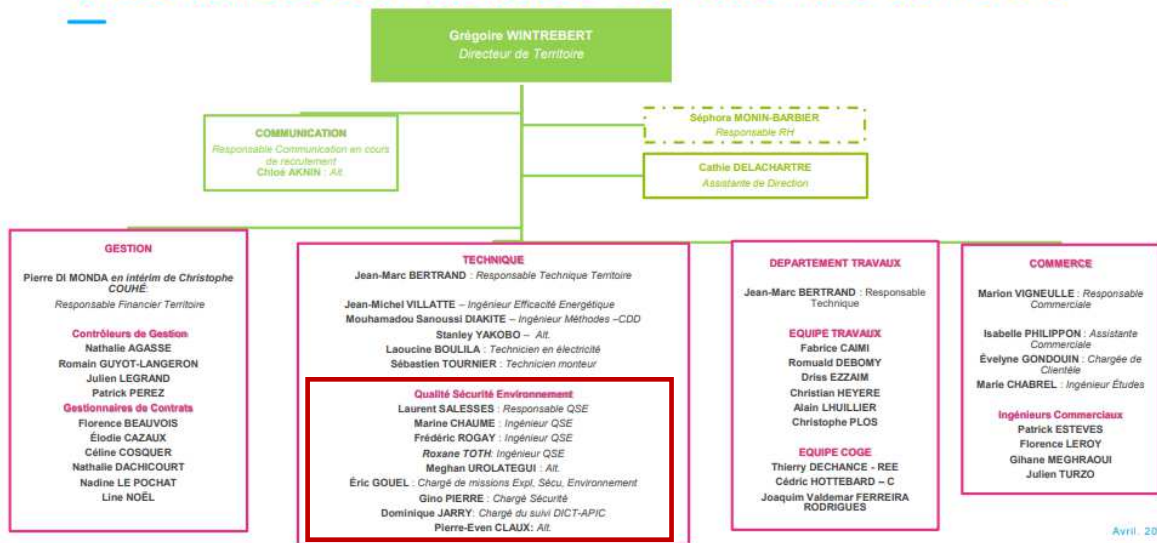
Grégoire WINTREBERT
Directeur de Territoire

COMMUNICATION
Responsable Communication en cours de recrutement
Chloé AKNIN : Alt.

Séphora MONIN-BARBIER
Responsable RH

Cathie DELACHARTRE
Assistante de Direction

GESTION
Pierre DI MONDA en intérim de Christophe COUHÉ
Responsable Financier Territoire

Contrôleurs de Gestion
Nathalie AGASSE
Romain GUYOT-LANGERON
Julien LEGRAND
Patrick PEREZ
Gestionnaires de Contrats
Florence BEAUVOIS
Élodie CAZAUX
Céline COSQUER
Nathalie DACHICOURT
Nadine LE POCHAT
Line NOËL

TECHNIQUE
Jean-Marc BERTRAND : Responsable Technique Territoire

Jean-Michel VILLATTE – Ingénieur Efficacité Energétique
Mouhamadou Sanoussi DIAKITE – Ingénieur Méthodes –CDD
Stanley YAKOBO – Alt.
Laoucine BOULILA : Technicien en électricité
Sébastien TOURNIER : Technicien monteur

Qualité Sécurité Environnement
Laurent SALESSES : Responsable QSE
Marine CHAUME : Ingénieur QSE
Frédéric ROGAY : Ingénieur QSE
Roxane TOTH: Ingénieur QSE
Meghan UROLATEGUI : Alt.
Éric GOUEL : Chargé de missions Expl, Sécu, Environnement
Gino PIERRE : Chargé Sécurité
Dominique JARRY: Chargé du suivi DICT-APIC
Pierre-Even CLAUX: Alt.

DEPARTEMENT TRAVAUX
Jean-Marc BERTRAND : Responsable Technique

EQUIPE TRAVAUX
Fabrice CAIMI
Romuald DEBOMY
Driss EZZAIM
Christian HEYERE
Alain LHUILLIER
Christophe PLOS

EQUIPE COGE
Thierry DECHANCE - REE
Cédric HOTTEBARD – C
Joaquim Valdemar FERREIRA RODRIGUES

COMMERCE
Marion VIGNEULLE : Responsable Commerciale

Isabelle PHILIPPON : Assistante Commerciale
Évelyne GONDOUIN : Chargée de Clientèle
Marie CHABREL : Ingénieur Études

Ingénieurs Commerciaux
Patrick ESTEVES
Florence LEROY
Gihane MEGHRAOUI
Julien TURZO

Avril. 20